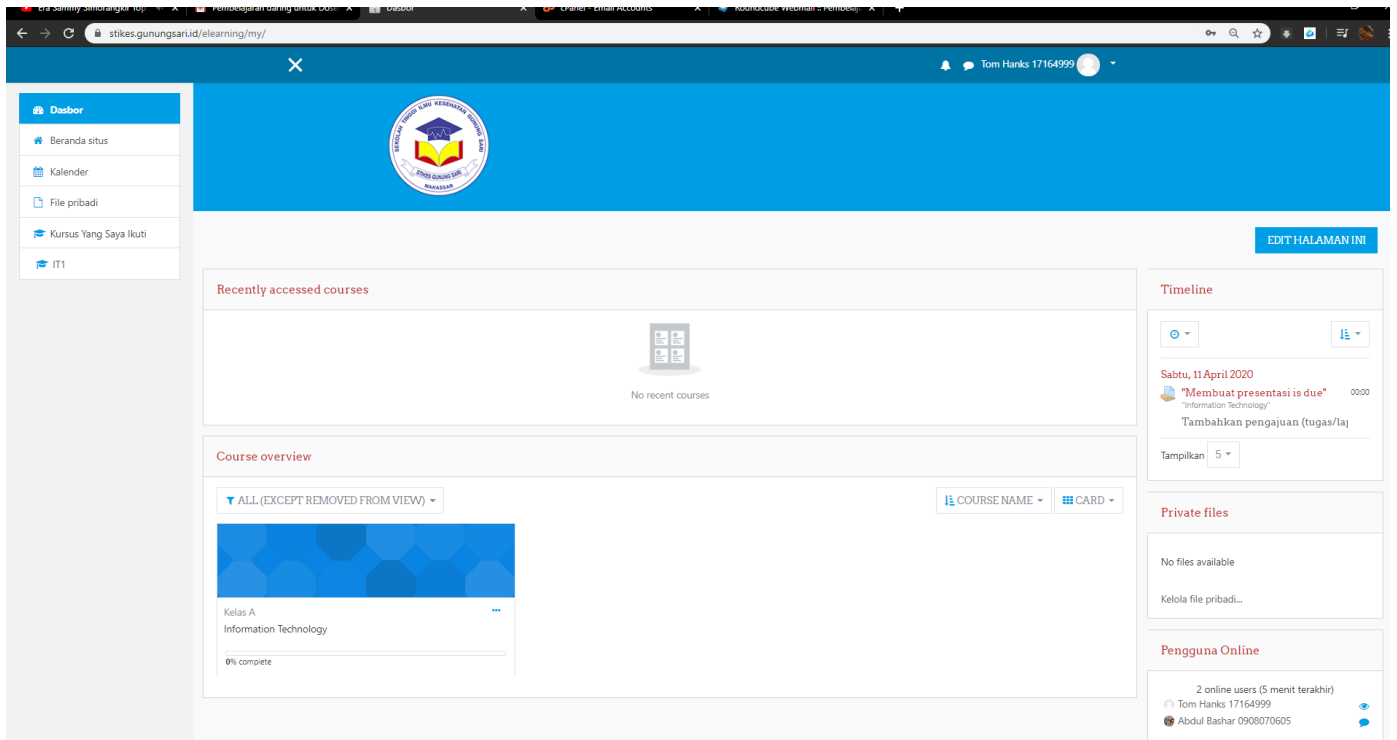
Era Sammy Simorangkir Top | Pembelajaran daring untuk Dos | Dasbor | cPanel - Email Accounts | Roundcube Webmail :: Pembelaj

stikes.gunungsari.id/elearning/my/

Tom Hanks 17164999

Dasbor
Beranda situs
Kalender
File pribadi
Kursus Yang Saya Ikuti
IT1

SEKOLAH TINGGI ILMU KESEHATAN GUNUNG SARI
STIKES GUNUNG SARI
MAKASSAR

EDIT HALAMAN INI

Recently accessed courses

No recent courses

Course overview

ALL (EXCEPT REMOVED FROM VIEW)
COURSE NAME
CARD

Kelas A
Information Technology
0% complete

Timeline

Sabtu, 11 April 2020
"Membuat presentasi is due" 00:00
Information Technology
Tambahkan pengajuan (tugas/la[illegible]

Tampilkan 5

Private files

No files available

Kelola file pribadi...

Pengguna Online

2 online users (5 menit terakhir)
Tom Hanks 17164999
Abdul Bashar 0908070605